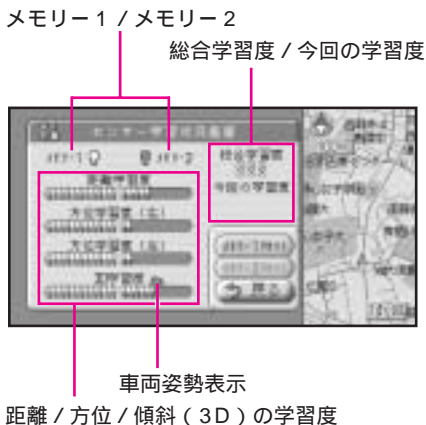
メモリー1 / メモリー2

総合学習度 / 今回の学習度

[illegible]

メモリー1

メモリー2

総合学習度

今回の学習度

距離学習度

方位学習度（左）

方位学習度（右）

傾斜学習度

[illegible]

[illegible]

戻る

車両姿勢表示

距離 / 方位 / 傾斜（3D）の学習度